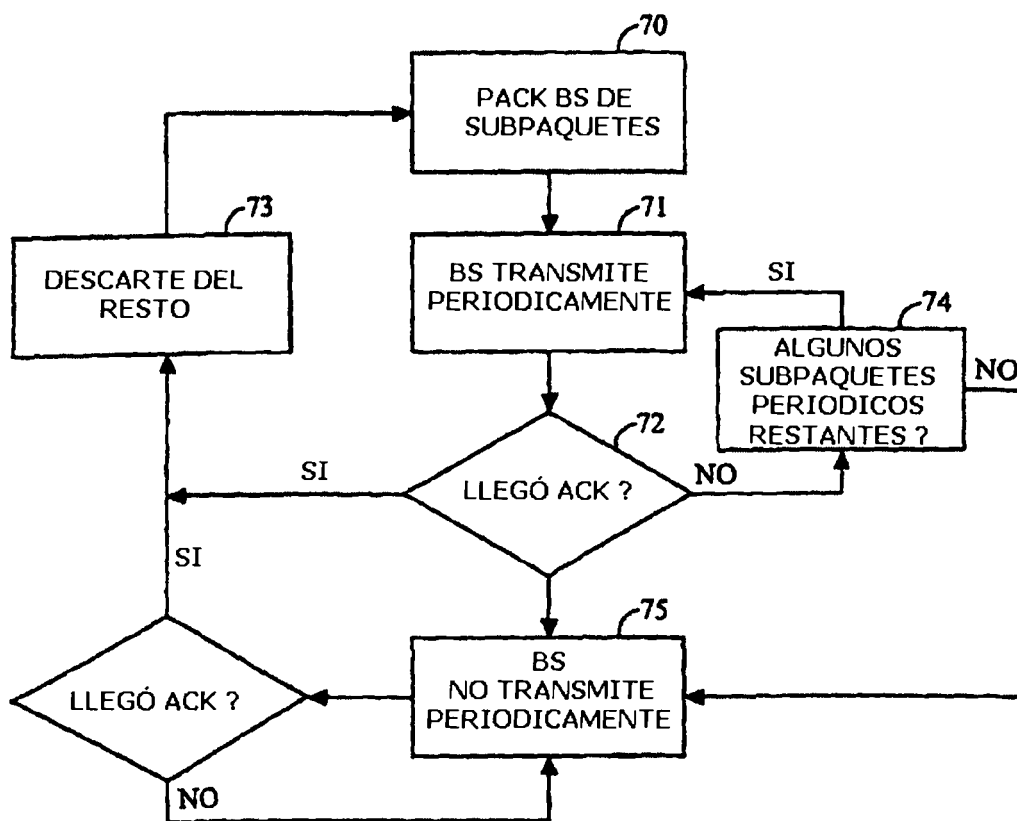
70
PACK BS DE SUBPAQUETES

73
DESCARTE DEL RESTO

71
BS TRANSMITE PERIODICAMENTE

SI

74
ALGUNOS SUBPAQUETES PERIODICOS RESTANTES ?

NO

72
SI
LLEGÓ ACK ?
NO

SI

75
LLEGÓ ACK ?

BS NO TRANSMITE PERIODICAMENTE

NO